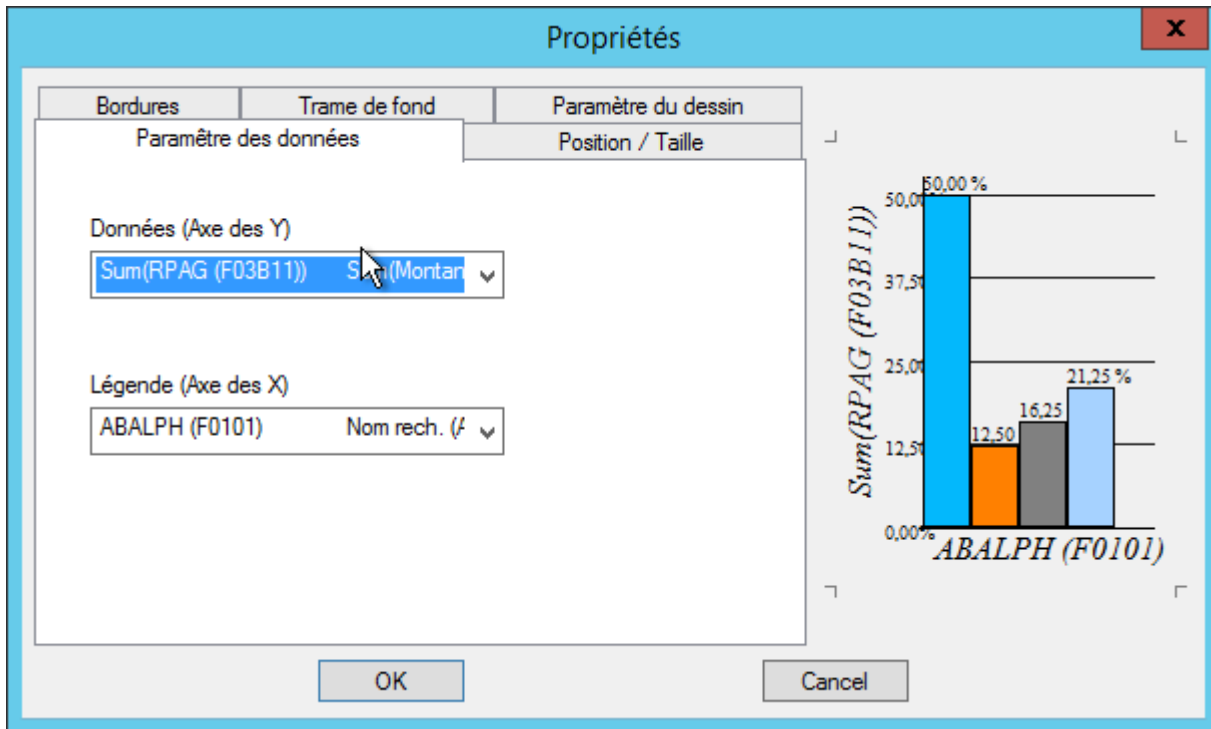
Propriétés

Bordures
Trame de fond
Paramètre du dessin
Paramètre des données
Position / Taille

Données (Axe des Y)
Sum(RPAG (F03B11)) S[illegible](Montan

Légende (Axe des X)
ABALPH (F0101) Nom rech. (A

Sum(RPAG (F03B11))
50,00 %
50,0
37,5
25,0
12,5
0,00%
12,50
16,25
21,25 %
ABALPH (F0101)

OK
Cancel